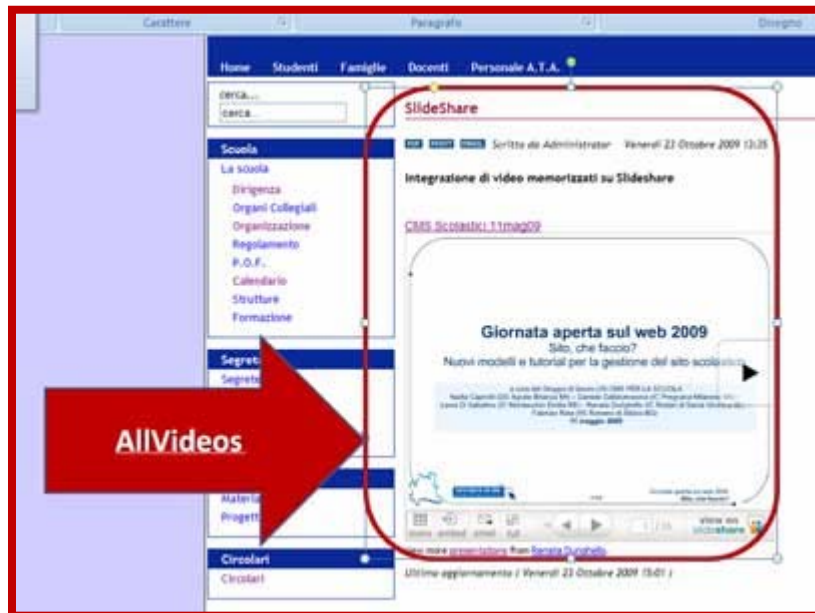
Carattere Paragrafo Disegno

Home Studenti Famiglie Docenti Personale A.T.A.

cerca...

Scuola
La scuola
Dirigenza
Organi Collegiali
Organizzazione
Regolamento
P.O.F.
Calendario
Strutture
Formazione

Segret
Segret

Materia
Progett

Circolari
Circolari

SlideShare

PDF PRINT EMAIL Scritto da Administrator Venerdì 23 Ottobre 2009 13:35

Integrazione di video memorizzati su Slideshare

CMS Scolastici 11mag09

Giornata aperta sul web 2009
Sito, che faccio?
Nuovi modelli e tutorial per la gestione del sito scolastico

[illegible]

view on slideshare

menu embed email full

View more presentations from Renata Durighello.

Ultimo aggiornamento ( Venerdì 23 Ottobre 2009 15:01 )

AllVideos